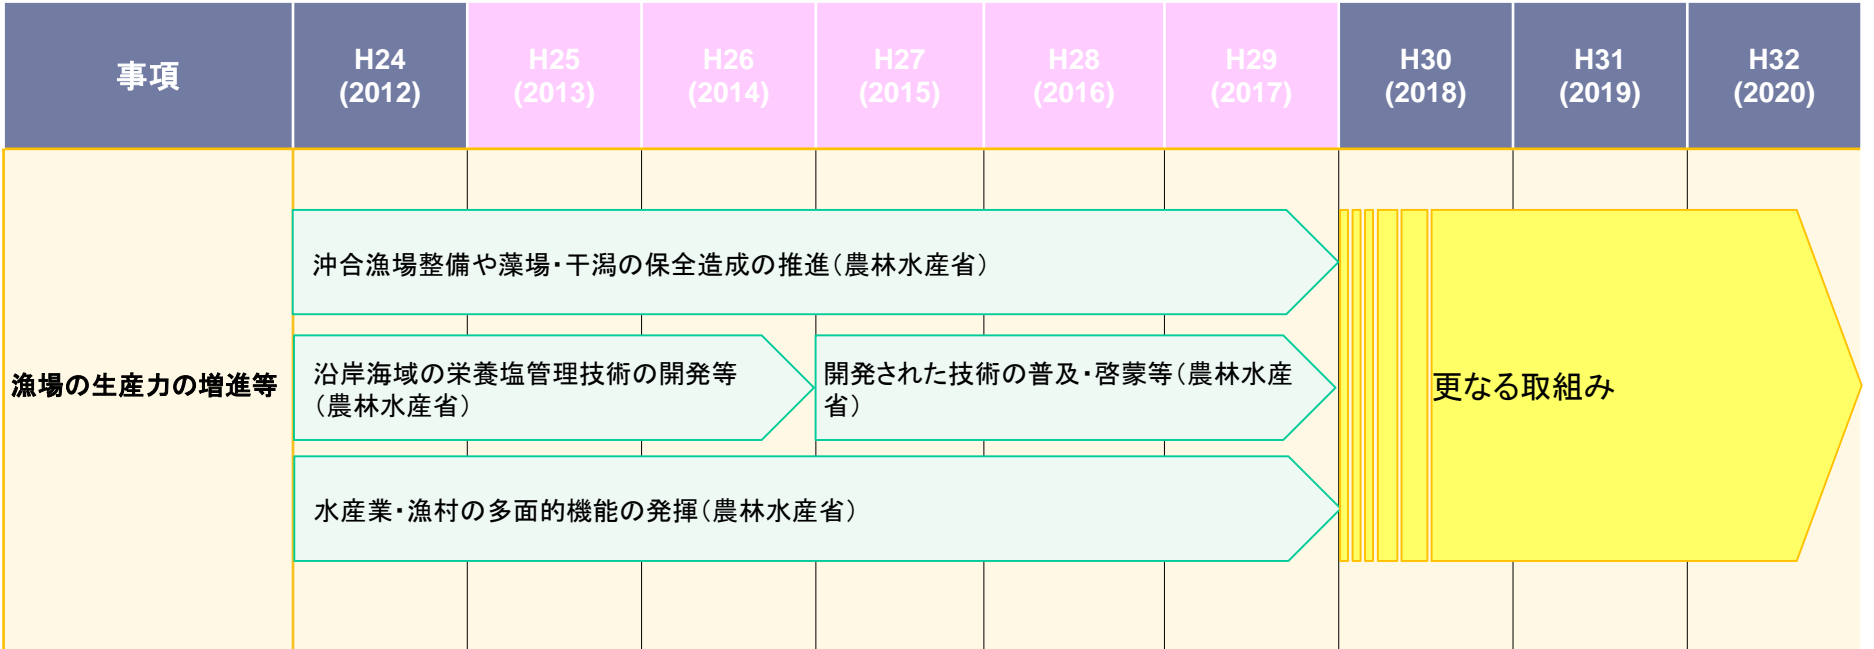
| 事項 | H24 (2012) | H25 (2013) | H26 (2014) | H27 (2015) | H28 (2016) | H29 (2017) | H30 (2018) | H31 (2019) | H32 (2020) |
|---|---|---|---|---|---|---|---|---|---|
| 漁場の生産力の増進等 | | | | | | | | | |

沖合漁場整備や藻場・干潟の保全造成の推進（農林水産省）

沿岸海域の栄養塩管理技術の開発等（農林水産省）

開発された技術の普及・啓蒙等（農林水産省）

水産業・漁村の多面的機能の発揮（農林水産省）

更なる取組み